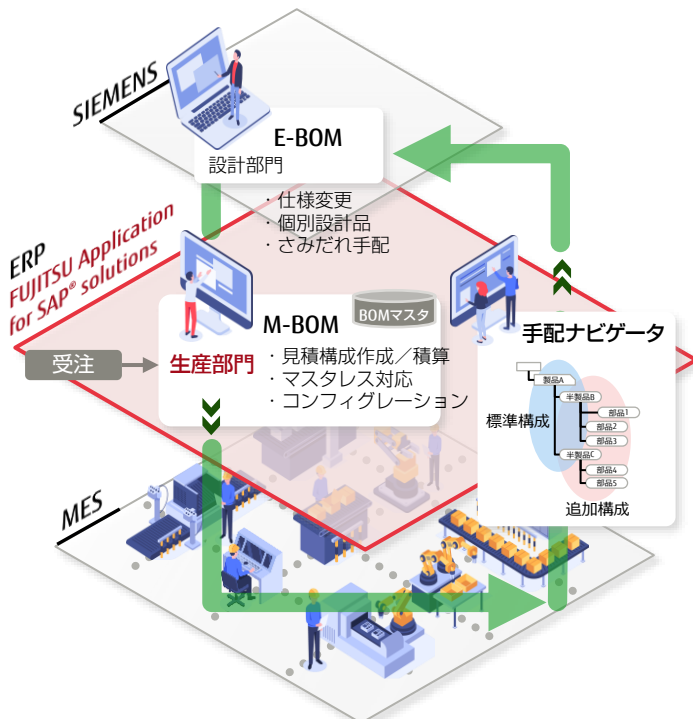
SIEMENS

E-BOM
設計部門

・仕様変更
・個別設計品
・さみだれ手配

ERP
FUJITSU Application for SAP® solutions

BOMマスタ

M-BOM

受注

生産部門

・見積構成作成／積算
・マスタレス対応
・コンフィグレーション

手配ナビゲータ

製品A
半製品B
部品1
部品2
部品3
半製品C
部品4
部品5

標準構成

追加構成

MES